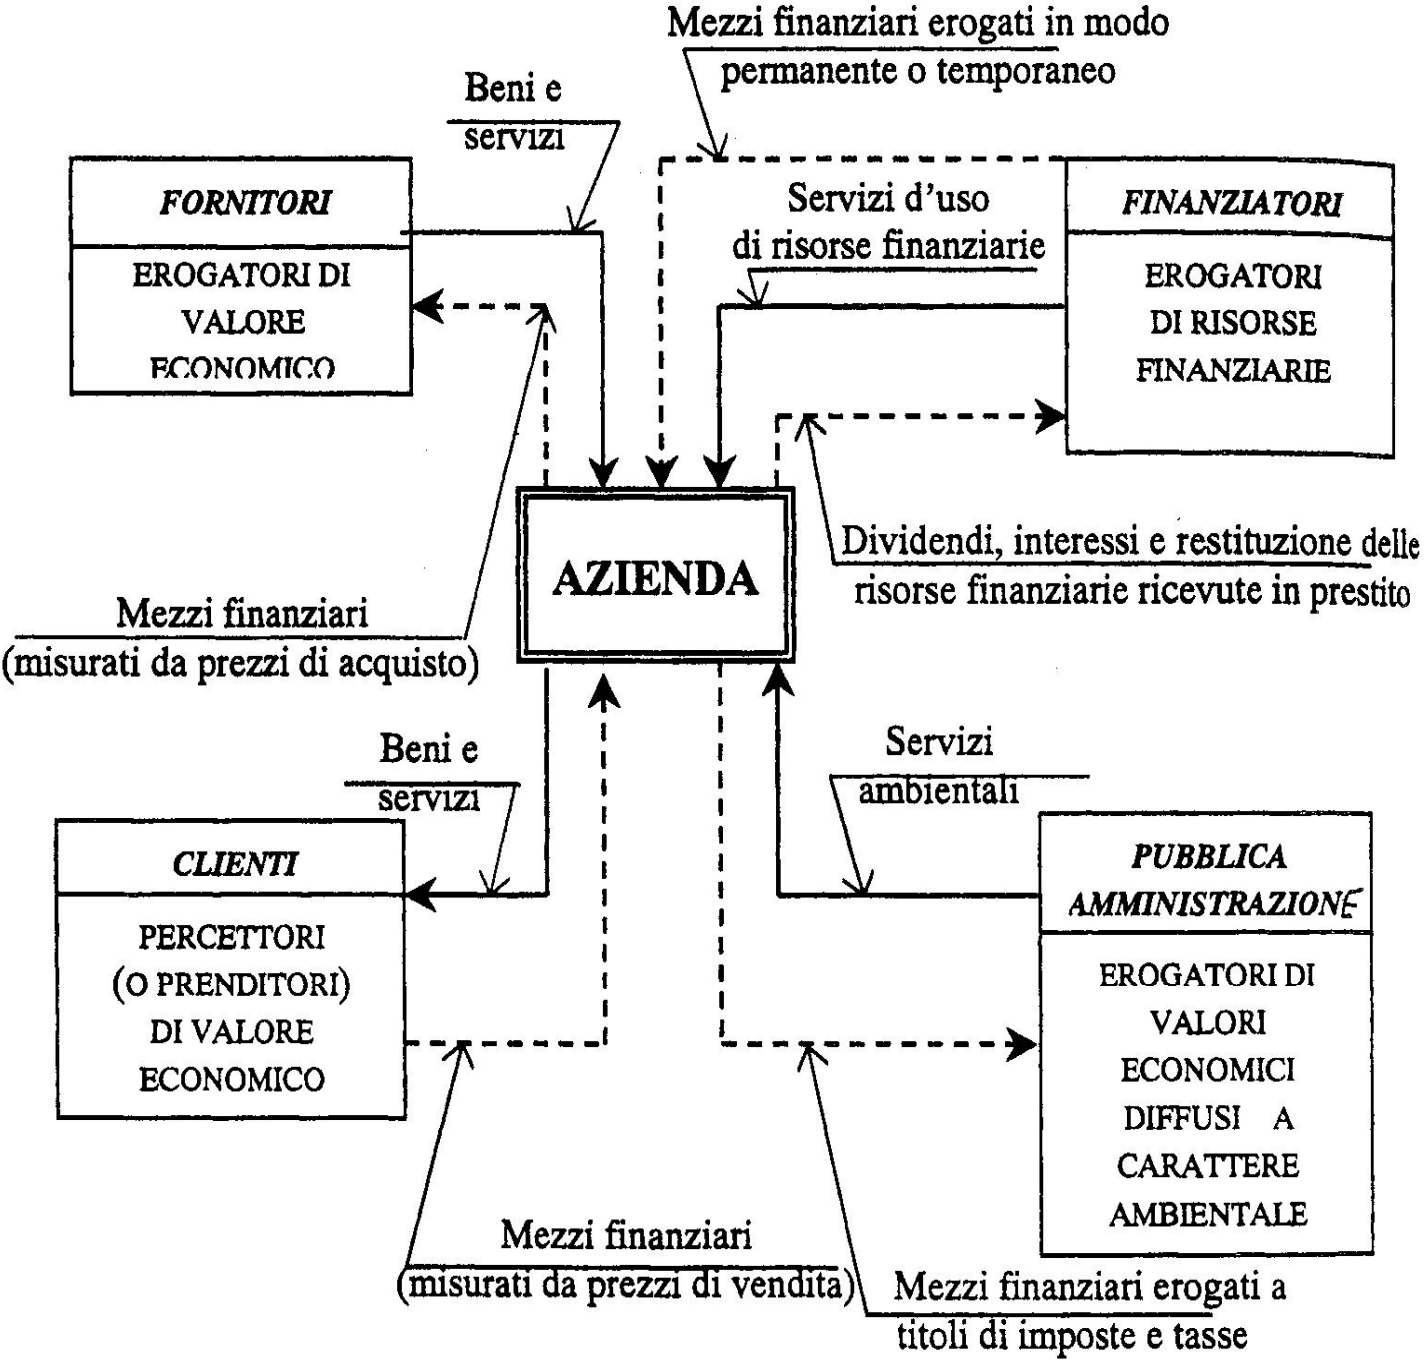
Mezzi finanziari erogati in modo permanente o temporaneo

Beni e servizi

FORNITORI

EROGATORI DI VALORE ECONOMICO

Servizi d'uso di risorse finanziarie

FINANZIATORI

EROGATORI DI RISORSE FINANZIARIE

AZIENDA

Dividendi, interessi e restituzione delle risorse finanziarie ricevute in prestito

Mezzi finanziari (misurati da prezzi di acquisto)

Beni e servizi

Servizi ambientali

CLIENTI

PERCETTORI (O PRENDITORI) DI VALORE ECONOMICO

PUBBLICA AMMINISTRAZIONE

EROGATORI DI VALORI ECONOMICI DIFFUSI A CARATTERE AMBIENTALE

Mezzi finanziari (misurati da prezzi di vendita)

Mezzi finanziari erogati a titoli di imposte e tasse